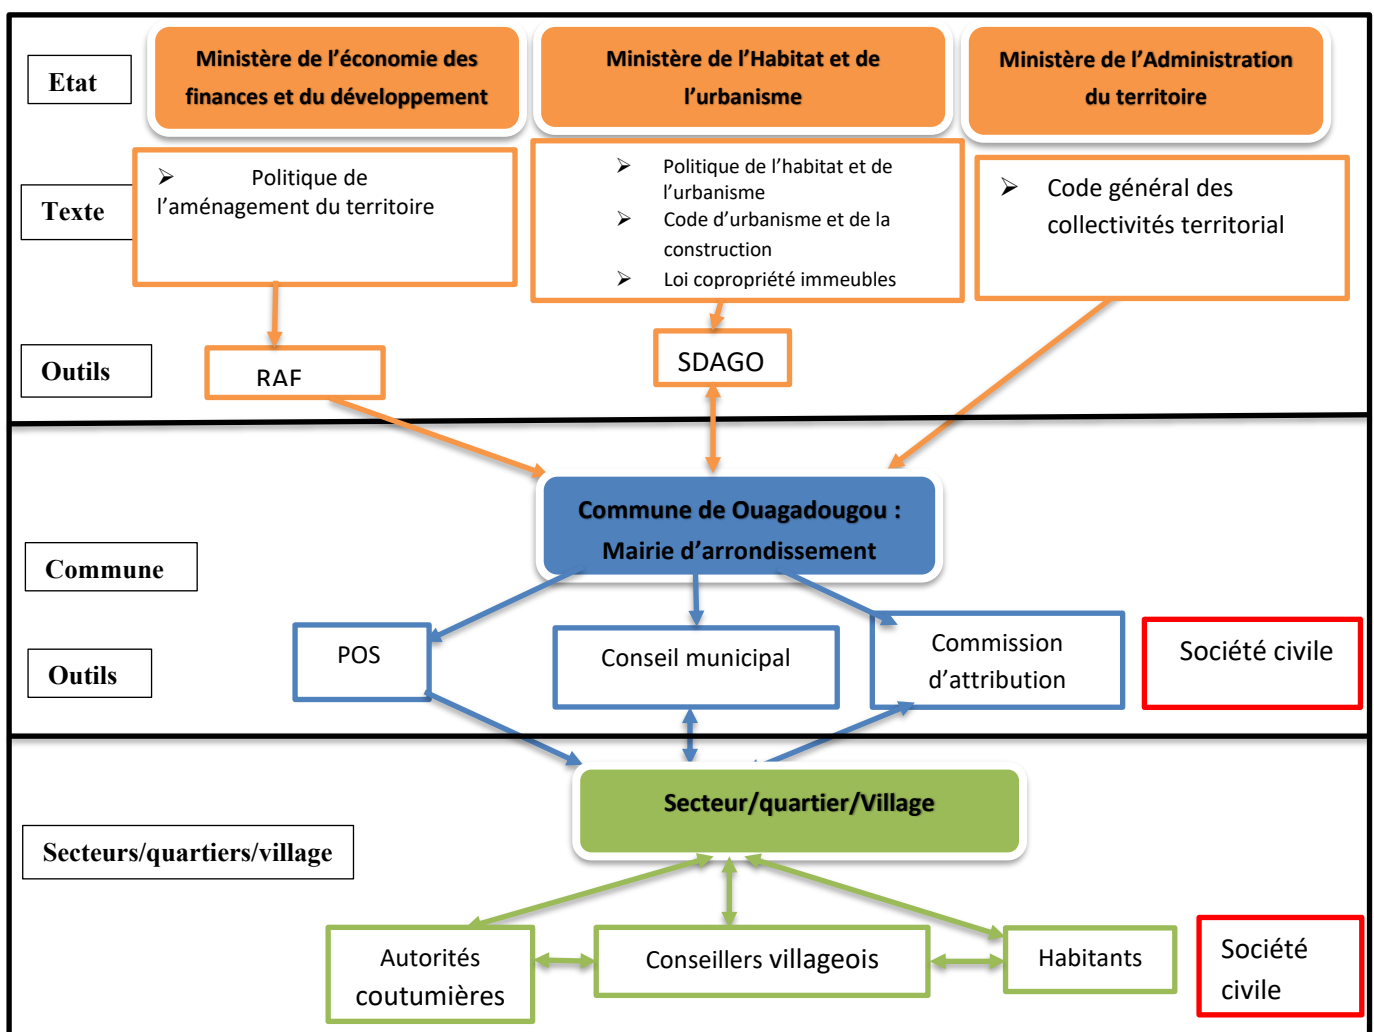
Etat

Ministère de l'économie des finances et du développement

Ministère de l'Habitat et de l'urbanisme

Ministère de l'Administration du territoire

Texte

➢ Politique de l'aménagement du territoire

➢ Politique de l'habitat et de l'urbanisme
➢ Code d'urbanisme et de la construction
➢ Loi copropriété immeubles

➢ Code général des collectivités territorial

Outils

RAF

SDAGO

Commune de Ouagadougou : Mairie d'arrondissement

Commune

Outils

POS

Conseil municipal

Commission d'attribution

Société civile

Secteur/quartier/Village

Secteurs/quartiers/village

Autorités coutumières

Conseillers villageois

Habitants

Société civile